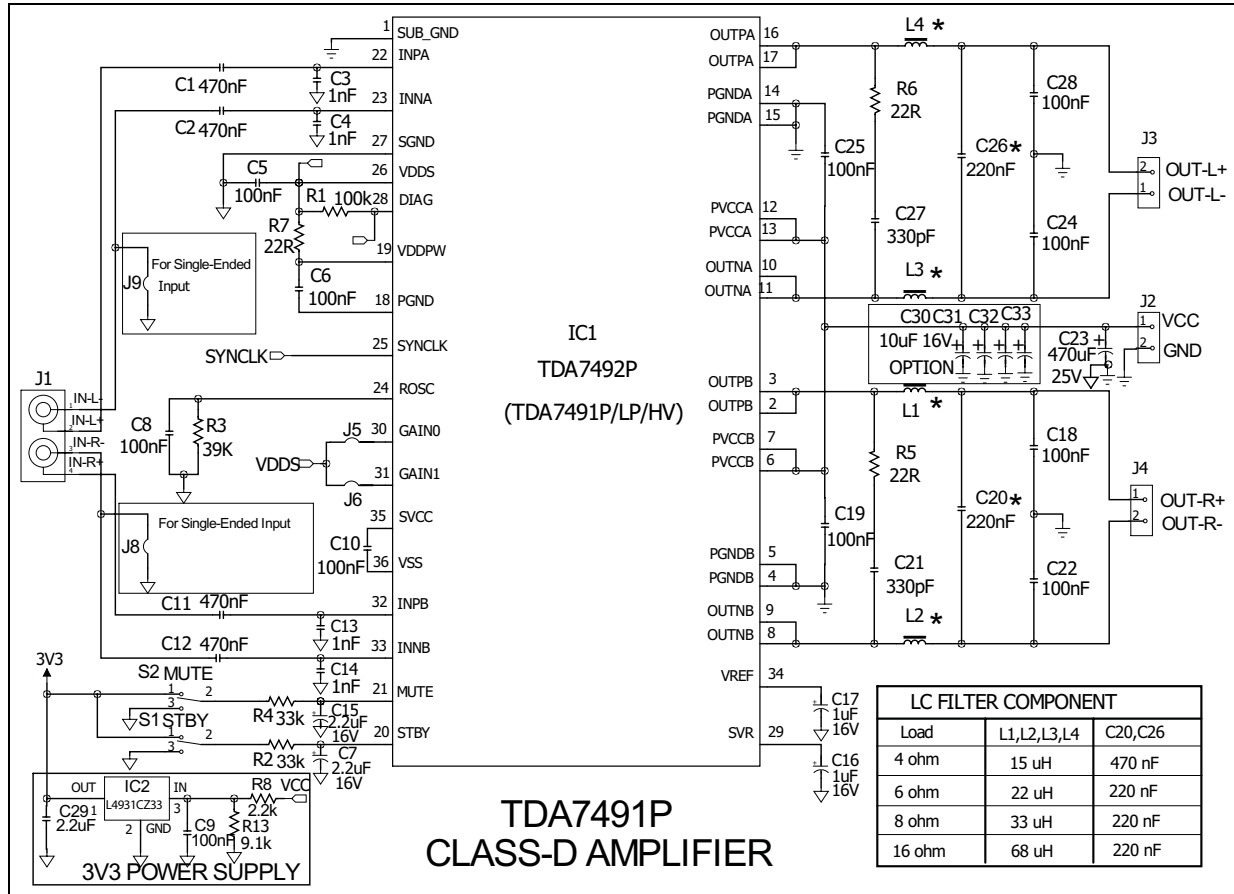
1 SUB_GND
22 INPA
C1 470nF
C3 1nF
23 INNA
C2 470nF
C4 1nF
27 SGND
26 VDDS
C5 100nF
R1 100k
28 DIAG
R7 22R
19 VDDPW
C6 100nF
18 PGND
For Single-Ended Input
J9
SYNCLK
25 SYNCLK
24 ROSC
C8 100nF
R3 39K
J5
30 GAIN0
VDDS
31 GAIN1
J6
J1
IN-L-
IN-L+
IN-R-
IN-R+
For Single-Ended Input
J8
35 SVCC
C10 100nF
36 VSS
C11 470nF
32 INPB
C13 1nF
C12 470nF
33 INNB
3V3
S2 MUTE
C14 1nF
21 MUTE
S1 STBY
R4 33k
C15 2.2uF 16V
20 STBY
R2 33k
C7 2.2uF 16V
OUT
IC2
L4931CZ33
IN
R8 2.2k
VCC
C29 2.2uF
2 GND
C9 100nF
R13 9.1k
3V3 POWER SUPPLY
IC1
TDA7492P
(TDA7491P/LP/HV)
OUTPA 16
OUTPA 17
PGNDA 14
PGNDA 15
PVCCA 12
PVCCA 13
OUTNA 10
OUTNA 11
OUTPB 3
OUTPB 2
PVCCB 7
PVCCB 6
PGNDB 5
PGNDB 4
OUTNB 9
OUTNB 8
VREF 34
SVR 29
L4 *
R6 22R
C25 100nF
C26* 220nF
C28 100nF
C27 330pF
C24 100nF
J3
2 OUT-L+
1 OUT-L-
L3 *
C30 C31 C32 C33
10uF 16V
OPTION
C23 470uF 25V
J2
1 VCC
2 GND
L1 *
R5 22R
C18 100nF
J4
C20* 220nF
1 OUT-R+
2 OUT-R-
C19 100nF
C21 330pF
C22 100nF
L2 *
C17 1uF 16V
C16 1uF 16V
TDA7491P
CLASS-D AMPLIFIER

| LC FILTER COMPONENT | | |
|---|---|---|
| Load | L1,L2,L3,L4 | C20,C26 |
| 4 ohm | 15 uH | 470 nF |
| 6 ohm | 22 uH | 220 nF |
| 8 ohm | 33 uH | 220 nF |
| 16 ohm | 68 uH | 220 nF |